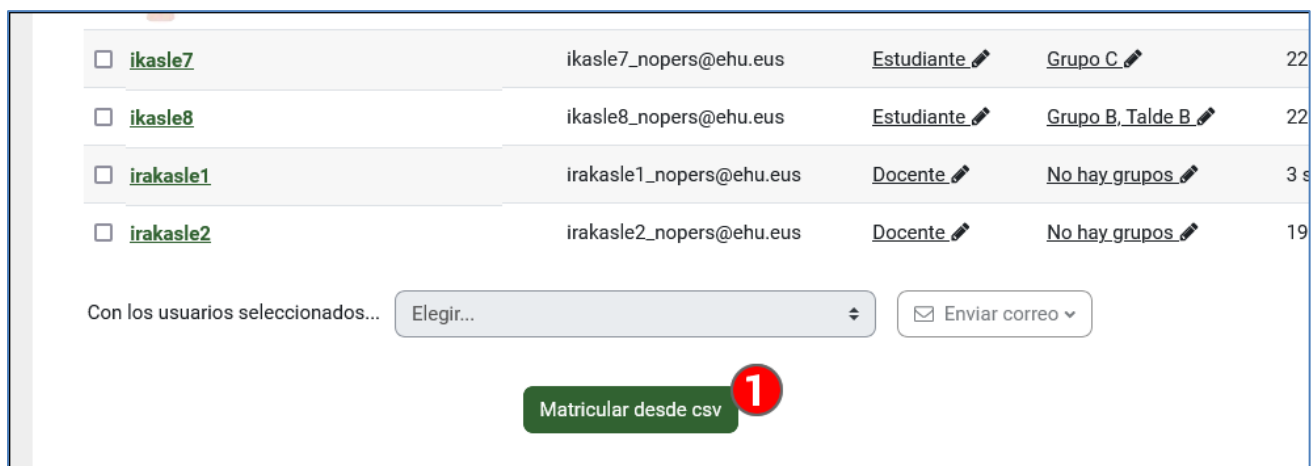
| | | | | |
|---|---|---|---|---|
| ikasle7 | ikasle7_nopers@ehu.eus | Estudiante | Grupo C | 22 |
| ikasle8 | ikasle8_nopers@ehu.eus | Estudiante | Grupo B, Talde B | 22 |
| irakasle1 | irakasle1_nopers@ehu.eus | Docente | No hay grupos | 3 s |
| irakasle2 | irakasle2_nopers@ehu.eus | Docente | No hay grupos | 19 |

Con los usuarios seleccionados... Elegir... Enviar correo

Matricular desde csv 1